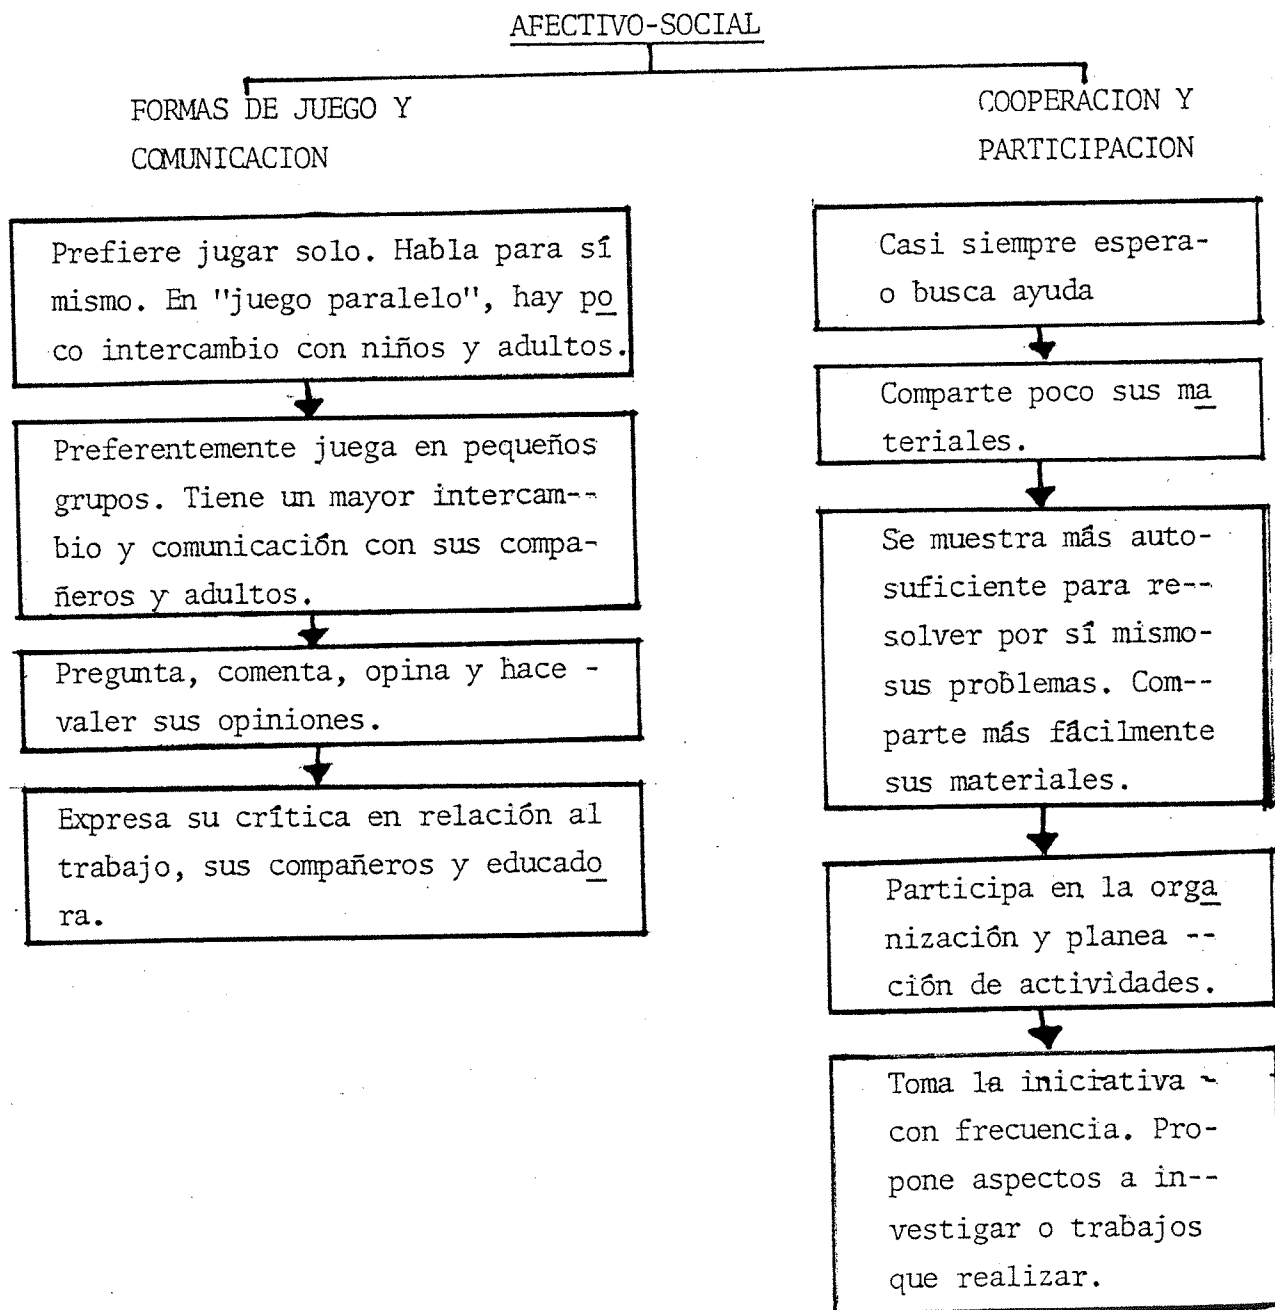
AFECTIVO-SOCIAL

FORMAS DE JUEGO Y COMUNICACION

Prefiere jugar solo. Habla para sí mismo. En "juego paralelo", hay poco intercambio con niños y adultos.

Preferentemente juega en pequeños grupos. Tiene un mayor intercambio y comunicación con sus compañeros y adultos.

Pregunta, comenta, opina y hace - valer sus opiniones.

Expresa su crítica en relación al trabajo, sus compañeros y educadora.

COOPERACION Y PARTICIPACION

Casi siempre espera- o busca ayuda

Comparte poco sus materiales.

Se muestra más autosuficiente para resolver por sí mismo- sus problemas. Comparte más fácilmente sus materiales.

Participa en la organización y planeación de actividades.

Toma la iniciativa - con frecuencia. Propone aspectos a investigar o trabajos que realizar.